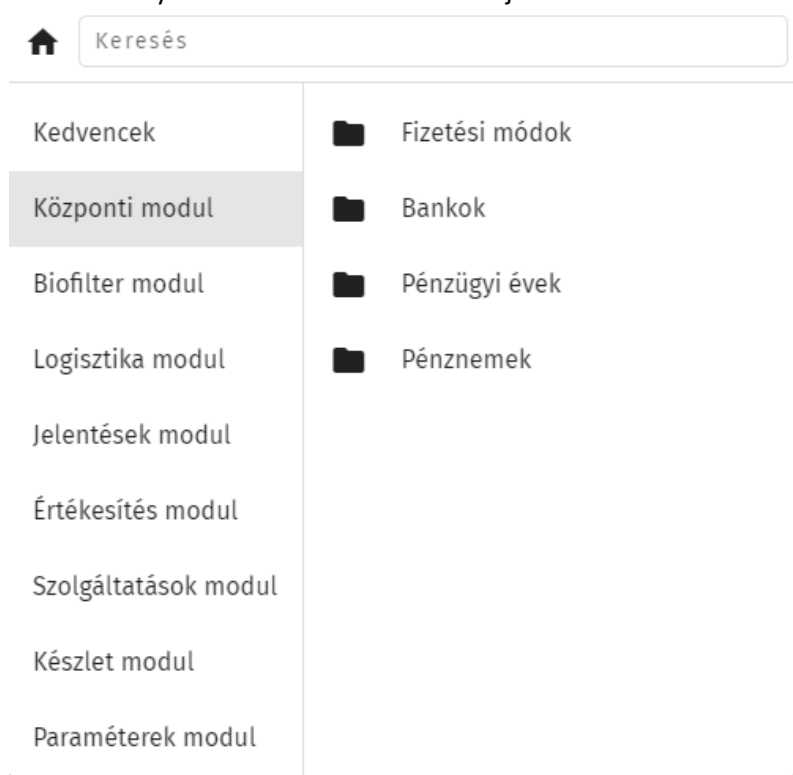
Keresés

Kedvencek

Központi modul

Biofilter modul

Logisztika modul

Jelentések modul

Értékesítés modul

Szolgáltatások modul

Készlet modul

Paraméterek modul

Fizetési módok

Bankok

Pénzügyi évek

Pénznemek